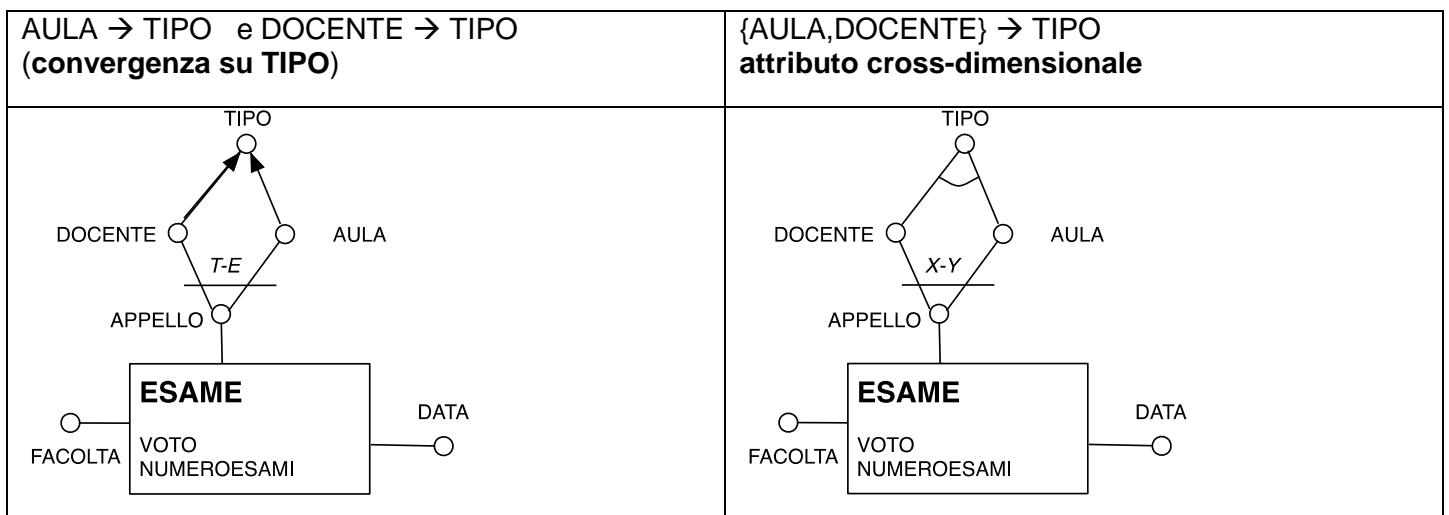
| AULA → TIPO e DOCENTE → TIPO (**convergenza su TIPO**) | {AULA,DOCENTE} → TIPO **attributo cross-dimensionale** |
|---|---|
| TIPO DOCENTE AULA T-E APPELLO **ESAME** VOTO NUMEROESAMI FACOLTA DATA | TIPO DOCENTE AULA X-Y APPELLO **ESAME** VOTO NUMEROESAMI FACOLTA DATA |